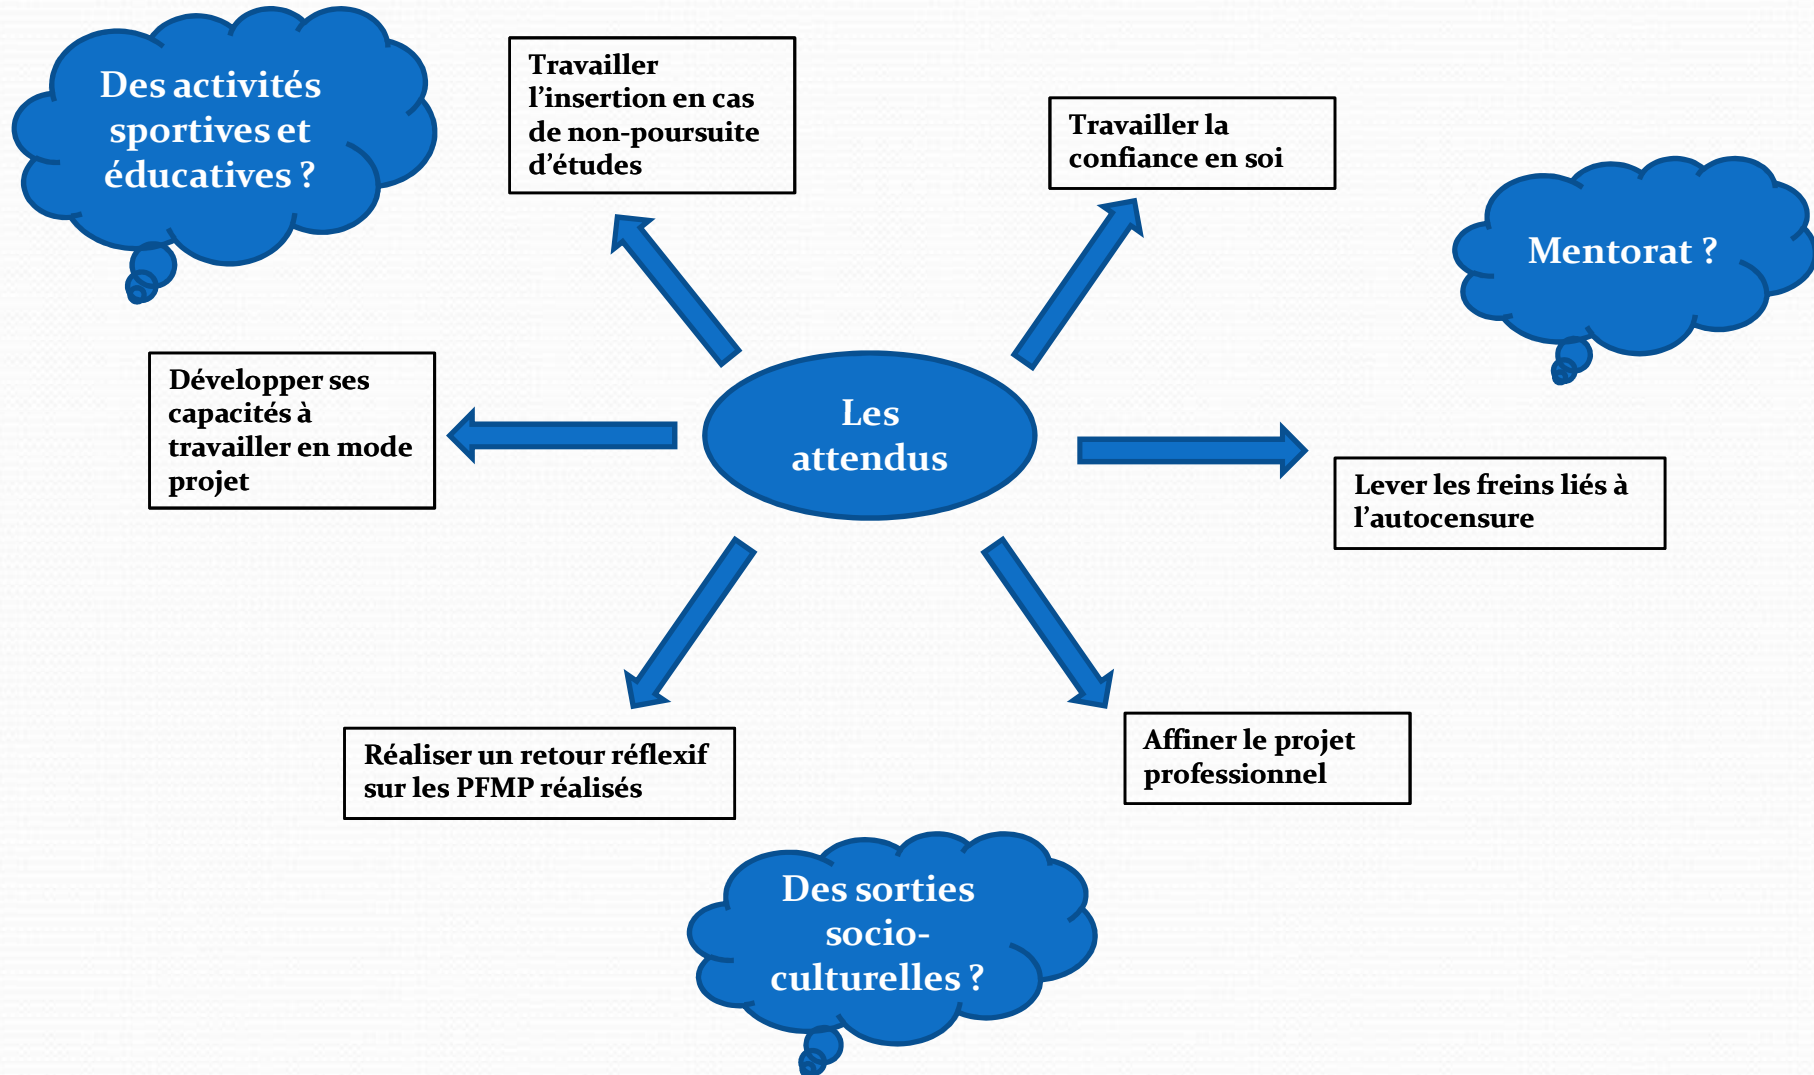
Des activités sportives et éducatives ?

Travailler l'insertion en cas de non-poursuite d'études

Travailler la confiance en soi

Mentorat ?

Développer ses capacités à travailler en mode projet

Les attendus

Lever les freins liés à l'autocensure

Réaliser un retour réflexif sur les PFMP réalisés

Affiner le projet professionnel

Des sorties socio-culturelles ?